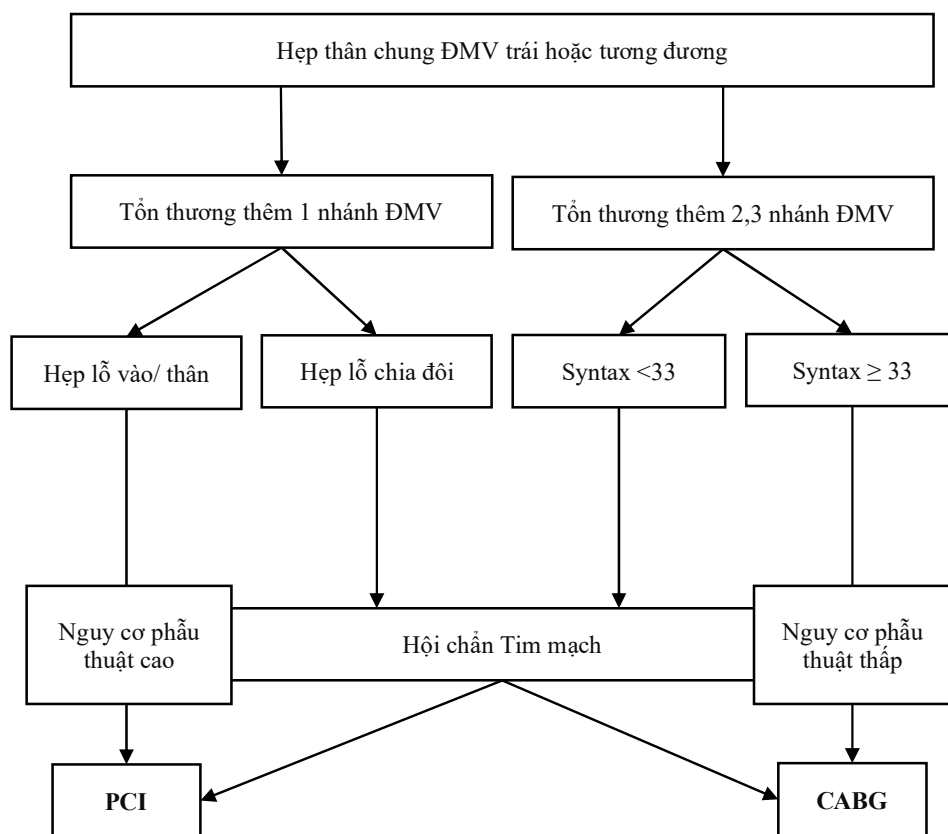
Hẹp thân chung ĐMV trái hoặc tương đương

Tổn thương thêm 1 nhánh ĐMV

Tổn thương thêm 2,3 nhánh ĐMV

Hẹp lỗ vào/ thân

Hẹp lỗ chia đôi

Syntax <33

Syntax $\geq$ 33

Nguy cơ phẫu thuật cao

Hội chẩn Tim mạch

Nguy cơ phẫu thuật thấp

PCI

CABG